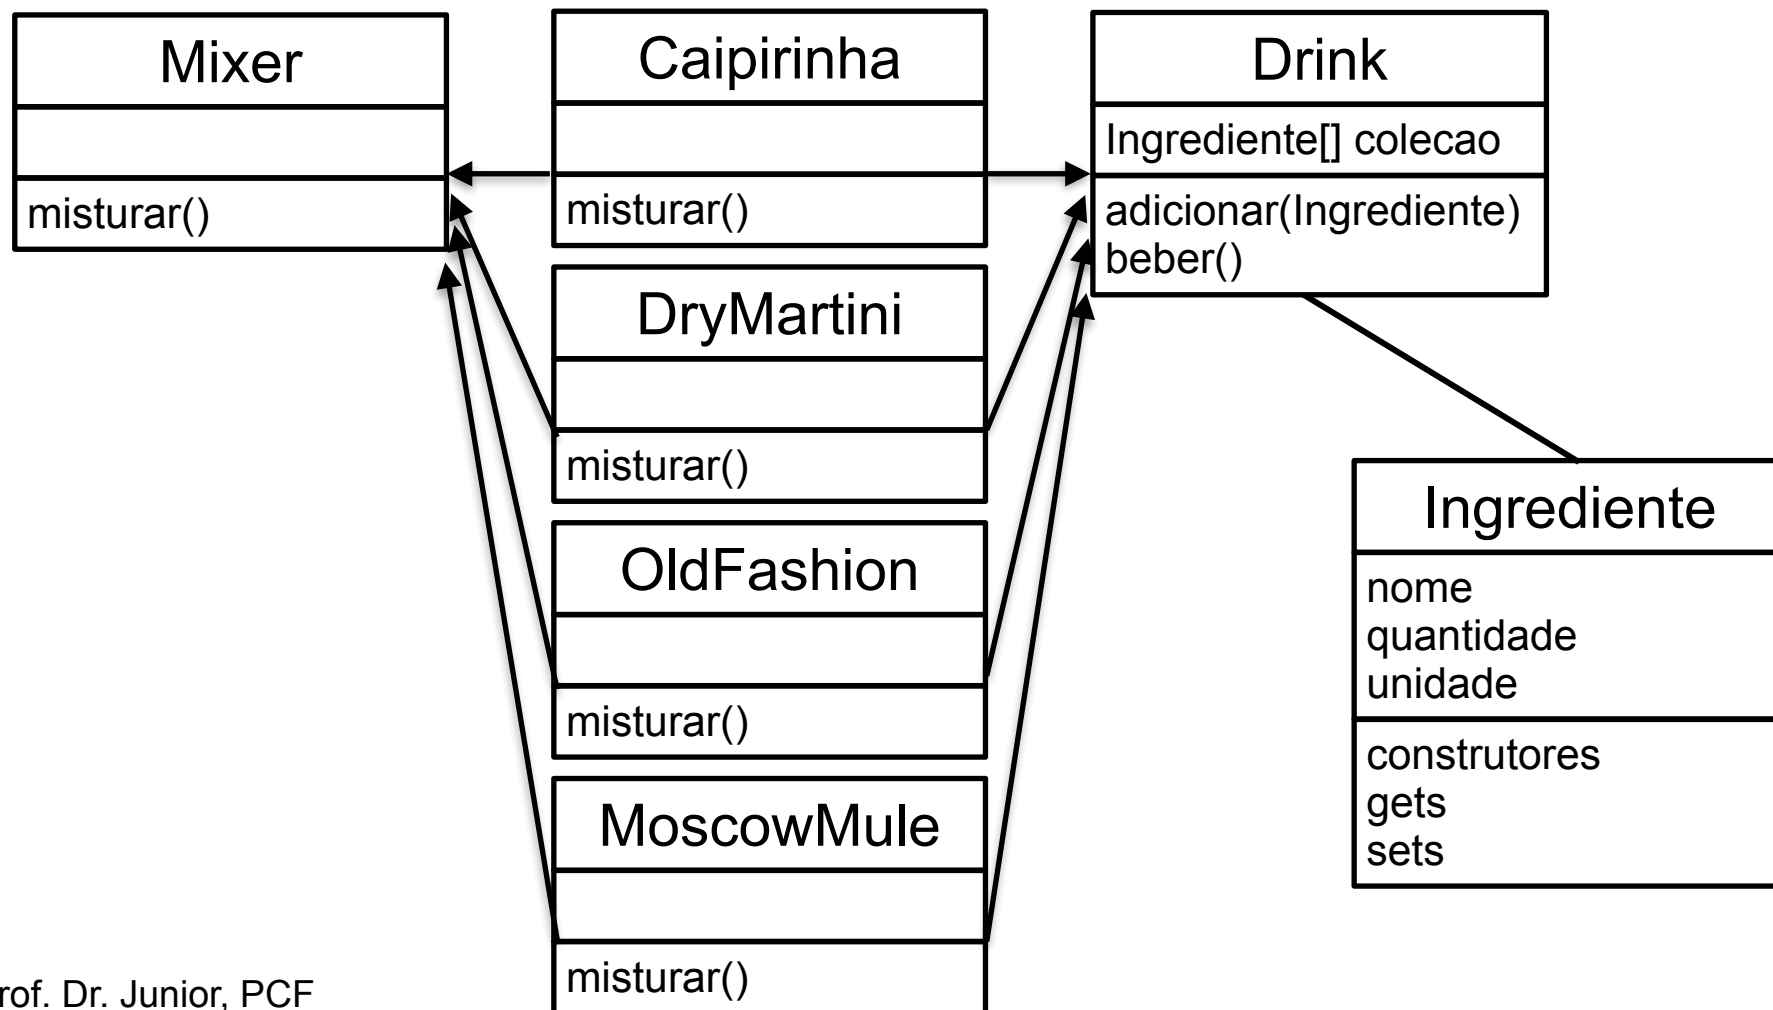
Mixer

misturar()

Caipirinha

misturar()

Drink

Ingrediente[] colecao

adicionar(Ingrediente)
beber()

DryMartini

misturar()

OldFashion

misturar()

MoscowMule

misturar()

Ingrediente

nome
quantidade
unidade

construtores
gets
sets

rof. Dr. Junior, PCF